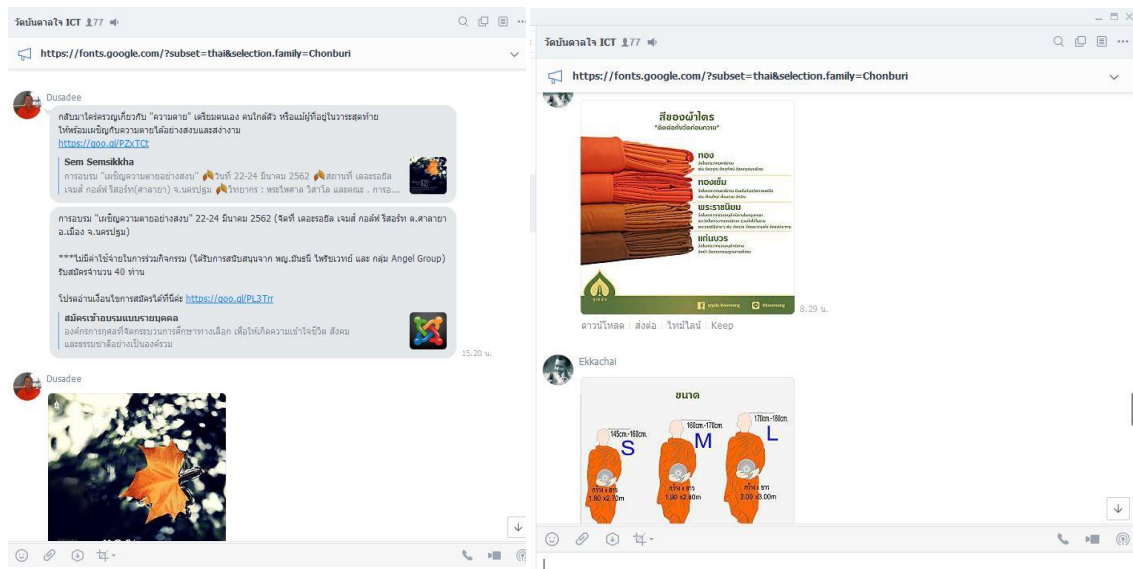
วัดบันดาลใจ ICT 77

https://fonts.google.com/?subset=thai&selection.family=Chonburi

Dusadee

กลับมาได้ครุ่นคิดเกี่ยวกับ "ความตาย" เตรียมตนเอง คนใกล้ตัว หรือแม้ผู้ที่อยู่ในวาระสุดท้าย ให้พร้อมเผชิญกับความตายได้อย่างสงบและสง่างาม
https://goo.gl/PZxTCt

Sem Semsikkha
การอบรม "เผชิญความตายอย่างสงบ" วันที่ 22-24 มีนาคม 2562 สถานที่ เดอะรอยัล เจมส์ กอล์ฟ รีสอร์ท(ศาลายา) จ.นครปฐม วิทยากร : พระไพศาล วิสาโล และคณะ . การอ...

การอบรม "เผชิญความตายอย่างสงบ" 22-24 มีนาคม 2562 (จัดที่ เดอะรอยัล เจมส์ กอล์ฟ รีสอร์ท ต.ศาลายา อ.เมือง จ.นครปฐม)

***ไม่มีค่าใช้จ่ายในการร่วมกิจกรรม (ได้รับการสนับสนุนจาก พญ.มันธนี ไพรัชเวทย์ และ กลุ่ม Angel Group) รับสมัครจำนวน 40 ท่าน

โปรดอ่านเงื่อนไขการสมัครได้ที่นี่ค่ะ https://goo.gl/PL3Trr

สมัครเข้าอบรมแบบรายบุคคล
องค์กรการกุศลที่จัดกระบวนการศึกษาทางเลือก เพื่อให้เกิดความเข้าใจชีวิต สังคม และธรรมชาติอย่างเป็นองค์รวม

15.20 น.

Dusadee

วัดบันดาลใจ ICT 77

https://fonts.google.com/?subset=thai&selection.family=Chonburi

สีของผ้าไตร
*ต้องต่อกับวัดก่อนถวาย*
ทอง
ทองเข้ม
พระราชนิยม
แก่นบวร

8.29 น.

ดาวน์โหลด | ส่งต่อ | ไทม์ไลน์ | Keep

Ekkachai

ขนาด
145cm.-160cm.
S
160cm.-170cm.
M
170cm.-180cm.
L
1.80 x2.70m
1.90 x2.80m
2.00 x3.00m